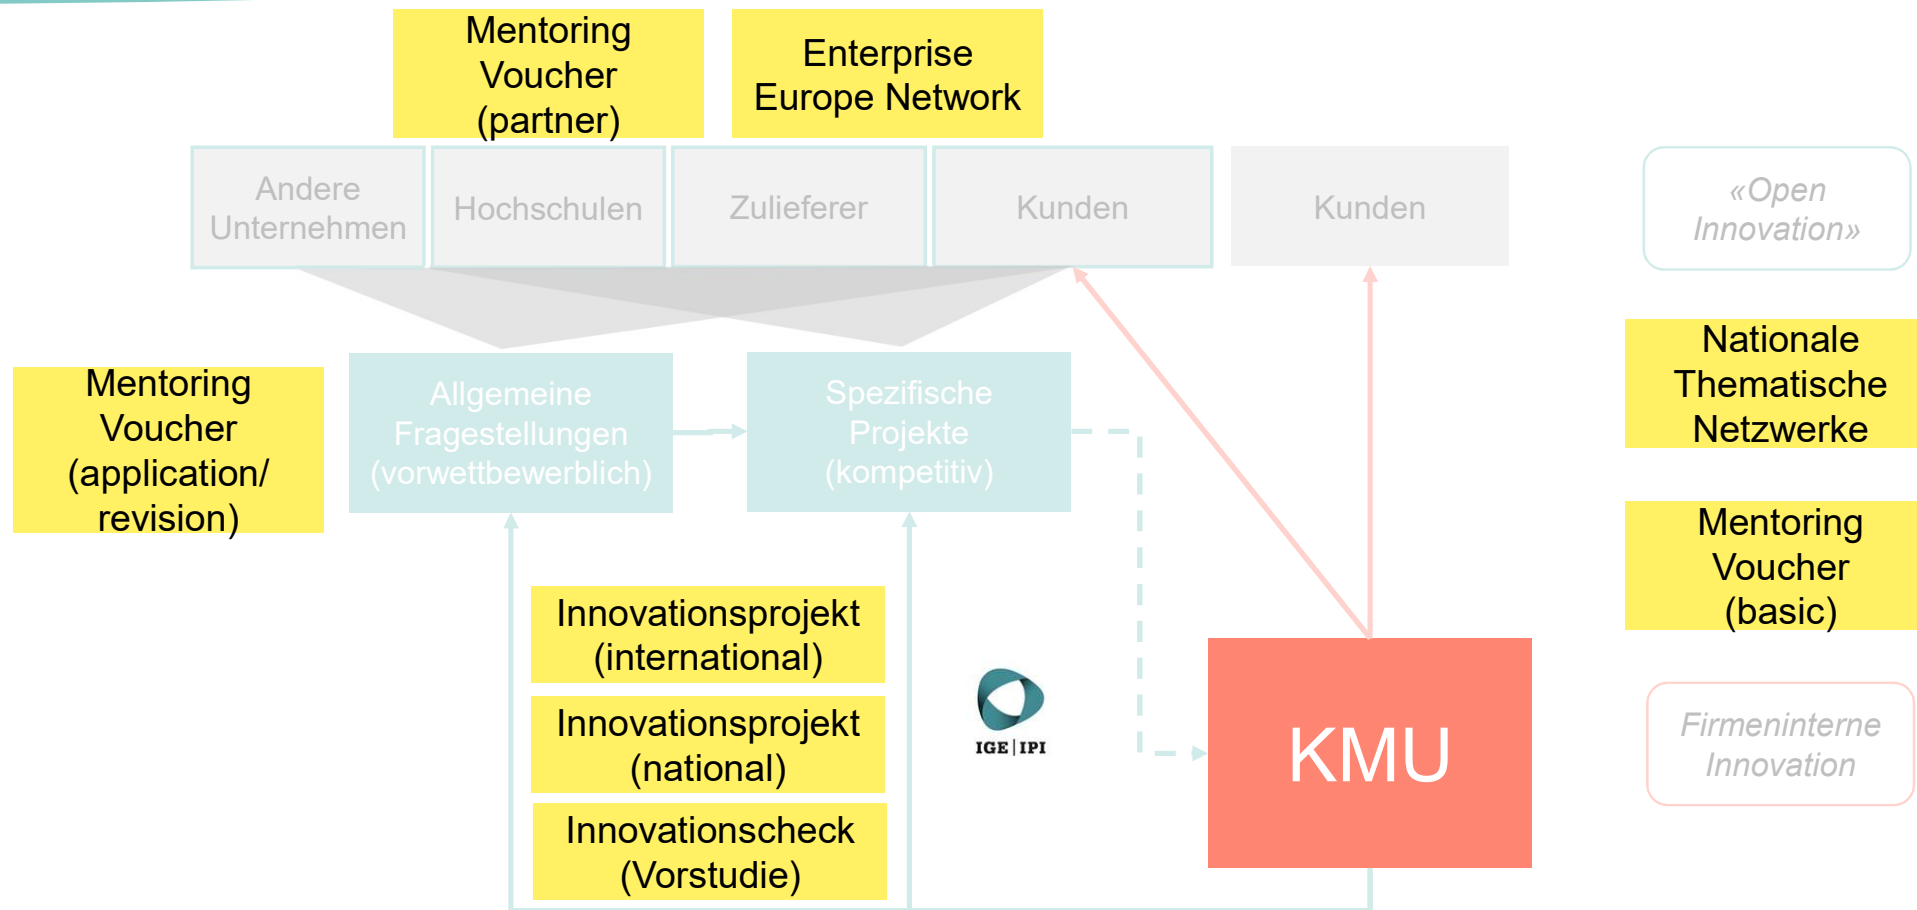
Mentoring Voucher (partner)

Enterprise Europe Network

Andere Unternehmen

Hochschulen

Zulieferer

Kunden

Kunden

«Open Innovation»

Nationale Thematische Netzwerke

Mentoring Voucher (application/ revision)

Allgemeine Fragestellungen (vorwettbewerblich)

Spezifische Projekte (kompetitiv)

Mentoring Voucher (basic)

Innovationsprojekt (international)

Innovationsprojekt (national)

Innovationscheck (Vorstudie)

IGE | IPI

KMU

Firmeninterne Innovation